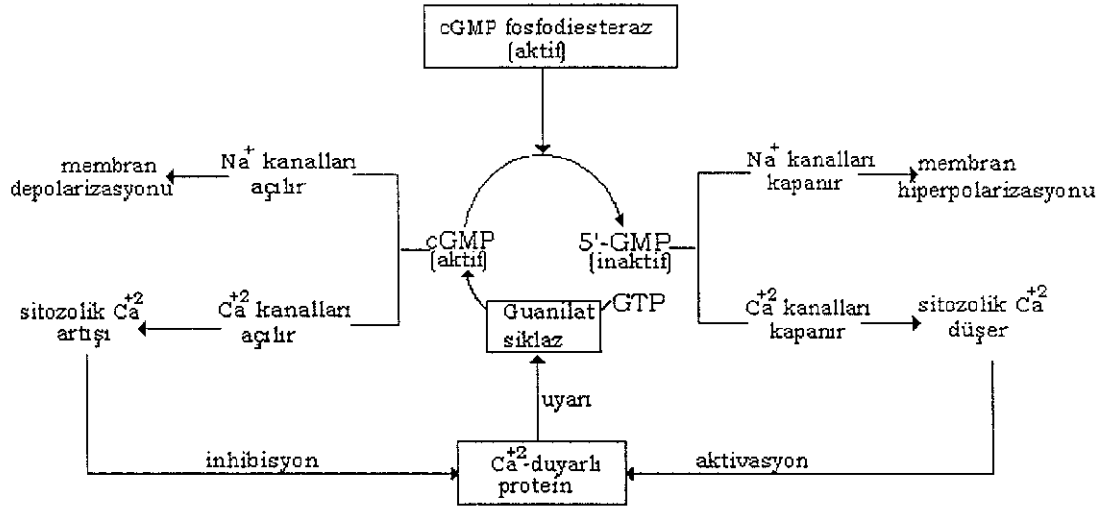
cGMP fosfodiesteraz (aktif)

membran depolarizasyonu

$Na^+$ kanalları açılır

$Na^+$ kanalları kapanır

membran hiperpolarizasyonu

cGMP (aktif)

5'-GMP (inaktif)

sitozolik $Ca^{+2}$ artışı

$Ca^{+2}$ kanalları açılır

Guanilat siklaz

GTP

$Ca^{+2}$ kanalları kapanır

sitozolik $Ca^{+2}$ düşer

uyarı

inhibisyon

$Ca^{+2}$-duyarlı protein

aktivasyon